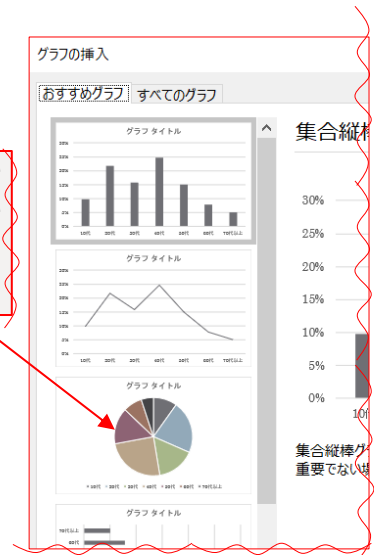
グラフの挿入

おすすめグラフ　すべてのグラフ

グラフ タイトル

35%
30%
25%
20%
15%
10%
5%
0%

10代 20代 30代 40代 50代 60代 70代以上

グラフ タイトル

35%
30%
25%
20%
15%
10%
5%
0%

10代 20代 30代 40代 50代 60代 70代以上

グラフ タイトル

10代 20代 30代 40代 50代 60代 70代以上

グラフ タイトル

70代以上
60代

集合縦棒

30%
25%
20%
15%
10%
5%
0%

10代

集合縦棒グ
重要でない